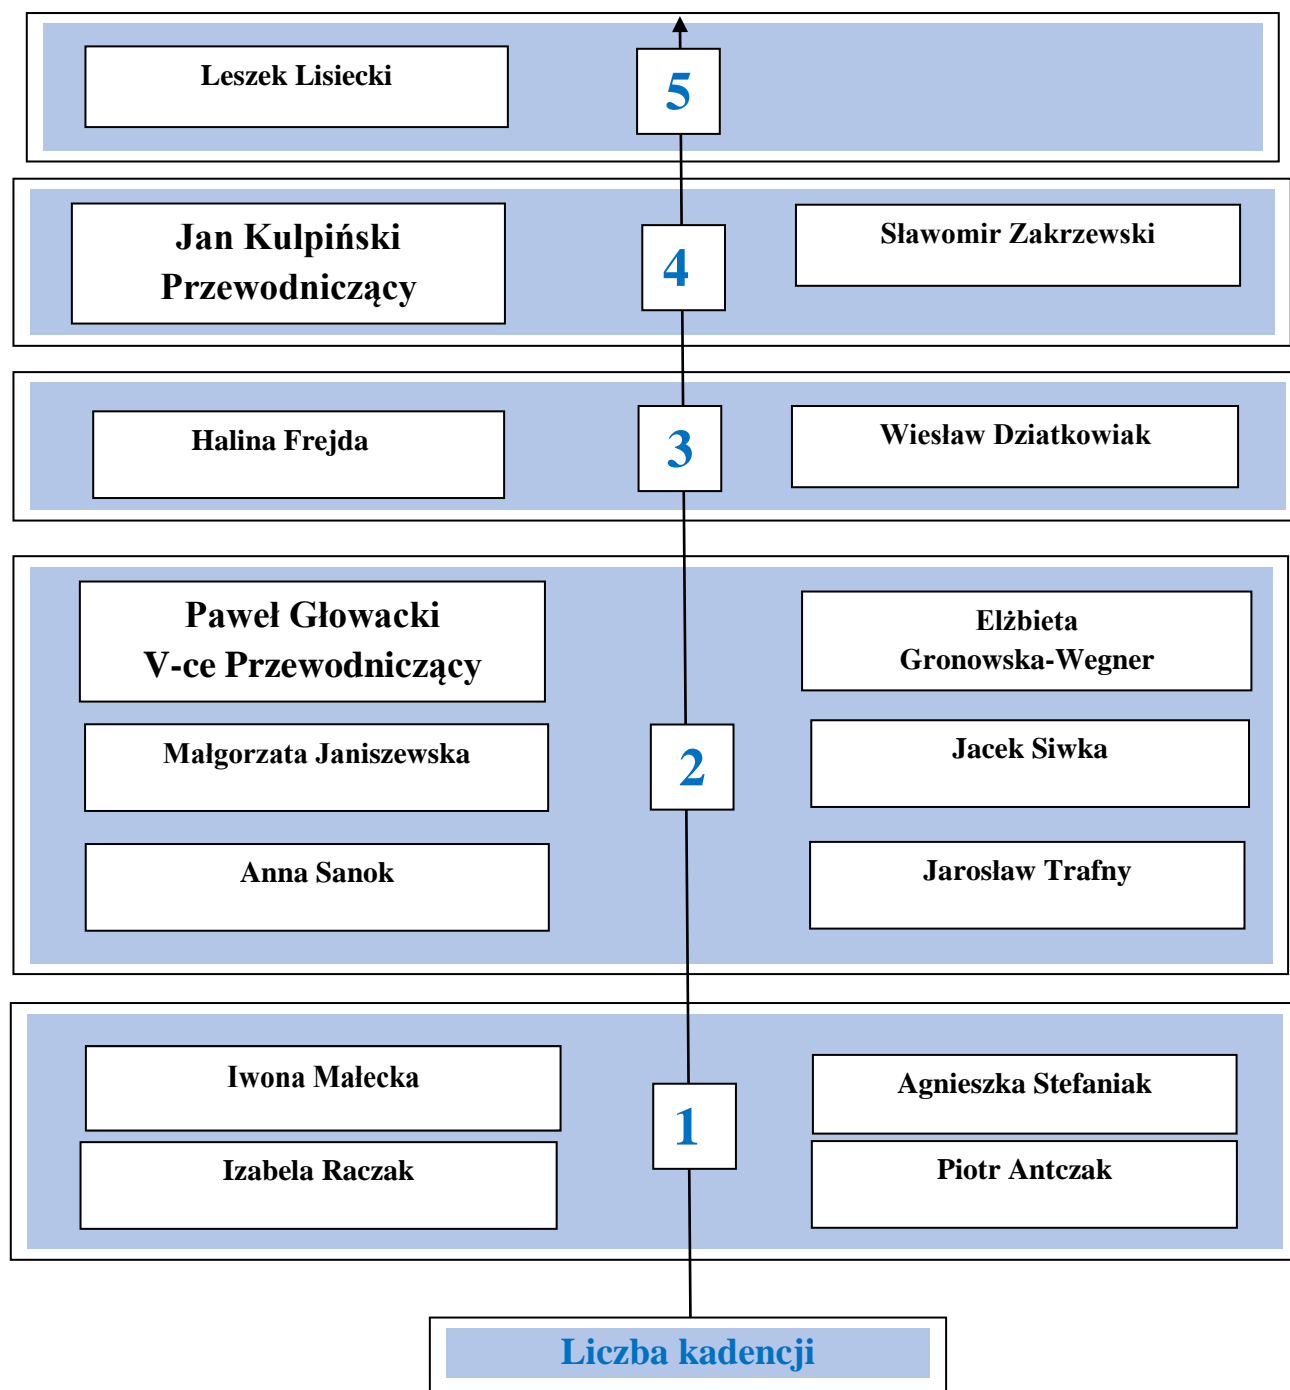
Leszek Lisiecki

5

Jan Kulpiński
Przewodniczący

4

Sławomir Zakrzewski

Halina Frejda

3

Wiesław Dziatkowiak

Paweł Głowacki
V-ce Przewodniczący

Elżbieta
Gronowska-Wegner

Małgorzata Janiszewska

2

Jacek Siwka

Anna Sanok

Jarosław Trafny

Iwona Małecka

1

Agnieszka Stefaniak

Izabela Raczak

Piotr Antczak

Liczba kadencji